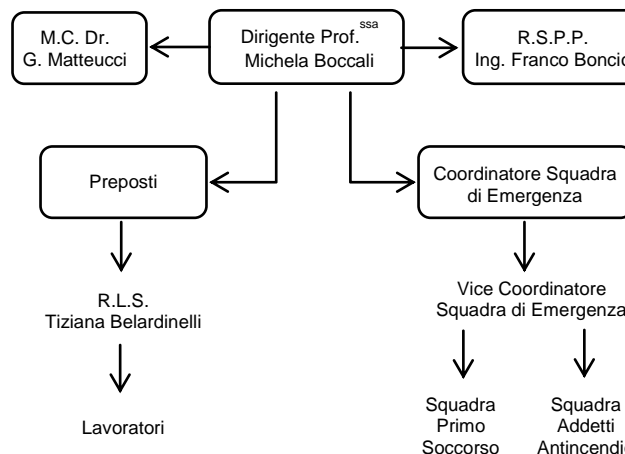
M.C. Dr.
G. Matteucci

Dirigente Prof.$^{ssa}$
Michela Boccali

R.S.P.P.
Ing. Franco Boncio

Preposti

Coordinatore Squadra di Emergenza

R.L.S.
Tiziana Belardinelli

Vice Coordinatore
Squadra di Emergenza

Lavoratori

Squadra
Primo
Soccorso

Squadra
Addetti
Antincendio